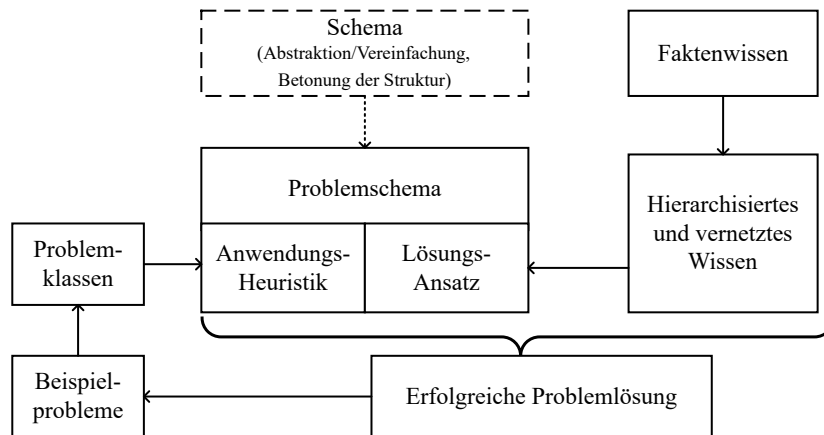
Schema
(Abstraktion/Vereinfachung, Betonung der Struktur)

Faktenwissen

Problemschema

Problemklassen

Anwendungs-Heuristik

Lösungs-Ansatz

Hierarchisiertes und vernetztes Wissen

Beispielprobleme

Erfolgreiche Problemlösung